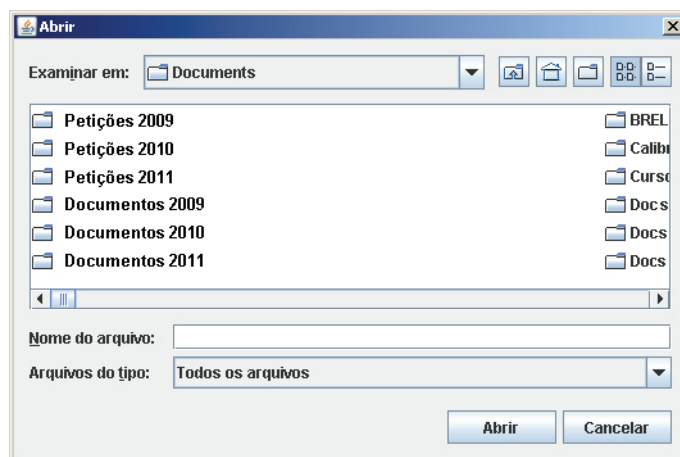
Abrir

Examinar em: Documents

Petições 2009
Petições 2010
Petições 2011
Documentos 2009
Documentos 2010
Documentos 2011

BREL
Calibı
Curso
Docs
Docs
Docs

Nome do arquivo:

Arquivos do tipo: Todos os arquivos

Abrir Cancelar